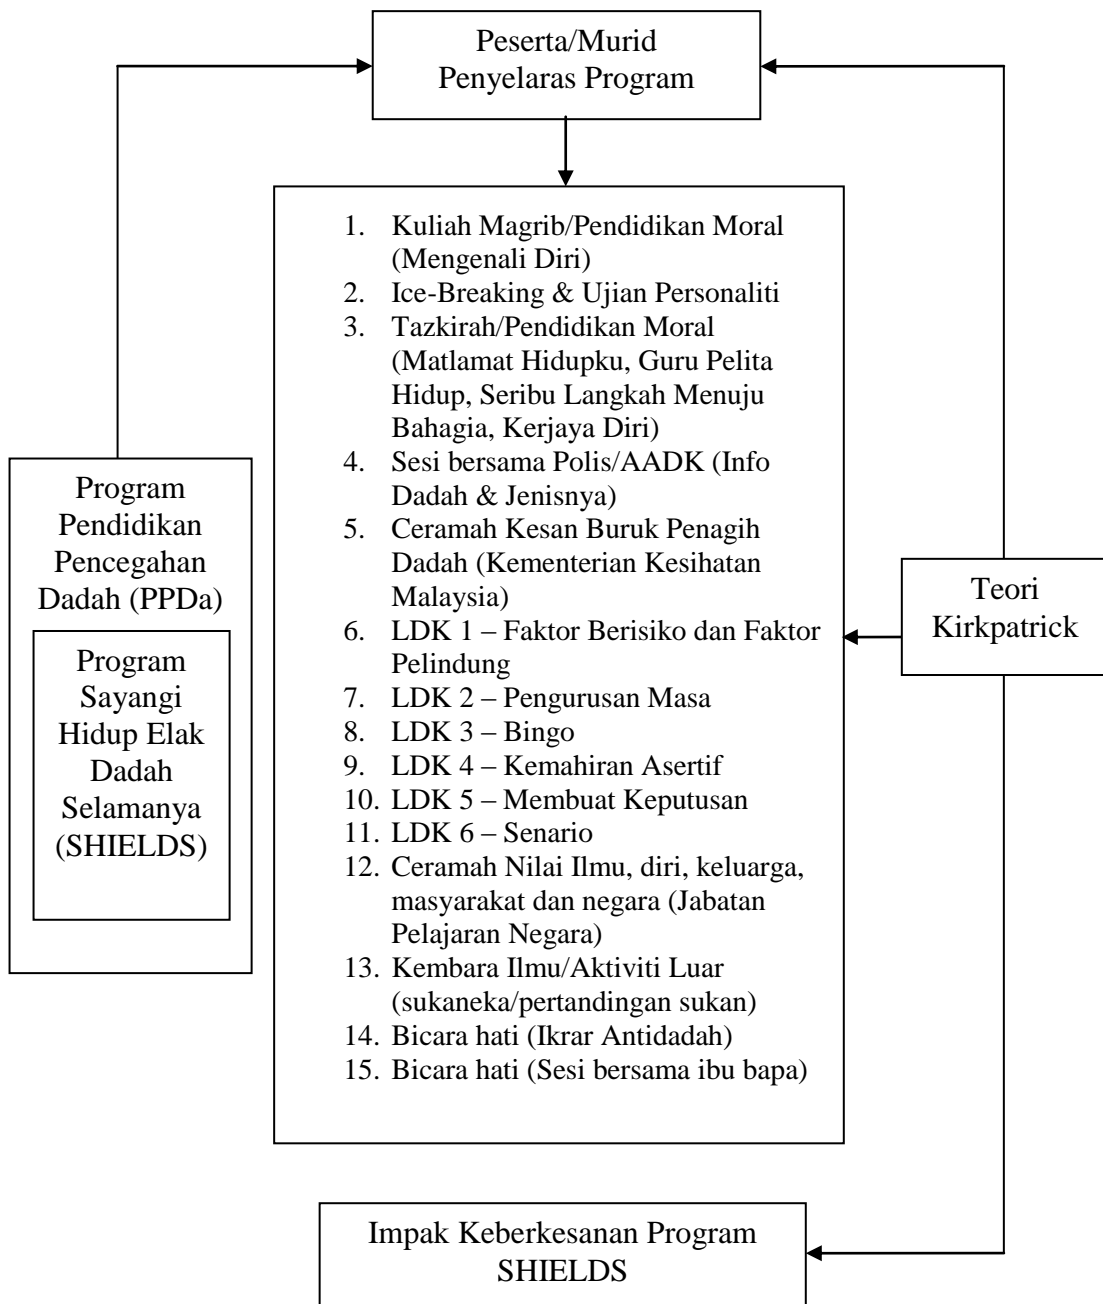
Peserta/Murid
Penyelaras Program

1. Kuliah Magrib/Pendidikan Moral (Mengenali Diri)
2. Ice-Breaking & Ujian Personaliti
3. Tazkirah/Pendidikan Moral (Matlamat Hidupku, Guru Pelita Hidup, Seribu Langkah Menuju Bahagia, Kerjaya Diri)
4. Sesi bersama Polis/AADK (Info Dadah & Jenisnya)
5. Ceramah Kesan Buruk Penagih Dadah (Kementerian Kesihatan Malaysia)
6. LDK 1 – Faktor Berisiko dan Faktor Pelindung
7. LDK 2 – Pengurusan Masa
8. LDK 3 – Bingo
9. LDK 4 – Kemahiran Asertif
10. LDK 5 – Membuat Keputusan
11. LDK 6 – Senario
12. Ceramah Nilai Ilmu, diri, keluarga, masyarakat dan negara (Jabatan Pelajaran Negara)
13. Kembara Ilmu/Aktiviti Luar (sukaneka/pertandingan sukan)
14. Bicara hati (Ikrar Antidadah)
15. Bicara hati (Sesi bersama ibu bapa)

Program Pendidikan Pencegahan Dadah (PPDa)

Program Sayangi Hidup Elak Dadah Selamanya (SHIELDS)

Teori Kirkpatrick

Impak Keberkesanan Program SHIELDS